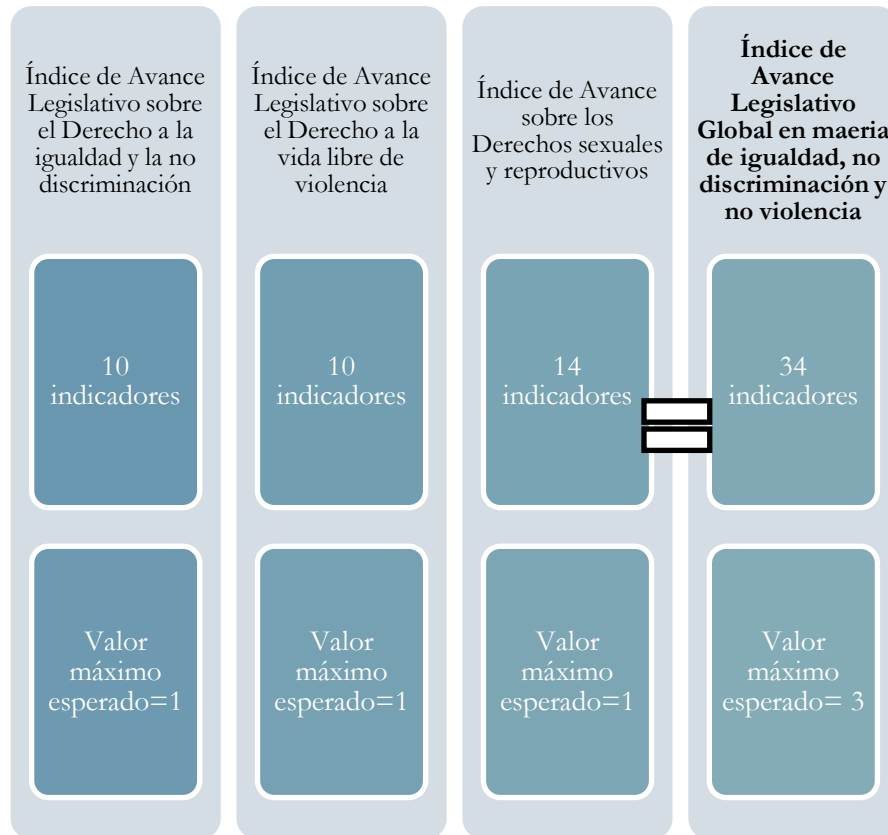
Índice de Avance Legislativo sobre el Derecho a la igualdad y la no discriminación

10 indicadores

Valor máximo esperado=1

Índice de Avance Legislativo sobre el Derecho a la vida libre de violencia

10 indicadores

Valor máximo esperado=1

Índice de Avance sobre los Derechos sexuales y reproductivos

14 indicadores

Valor máximo esperado=1

Índice de Avance Legislativo Global en maeria de igualdad, no discriminación y no violencia

34 indicadores

Valor máximo esperado= 3